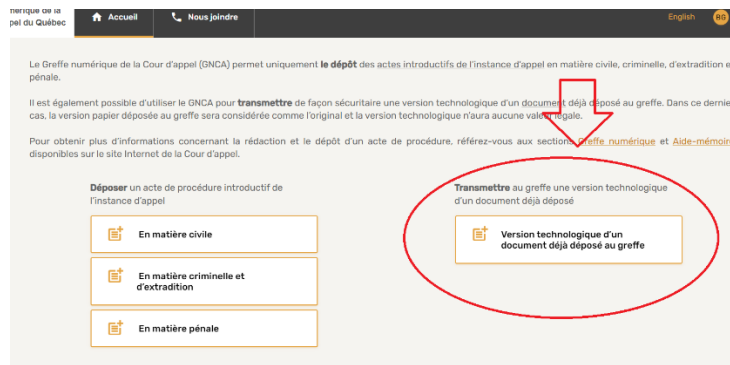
mérique de la
pel du Québec

Accueil

Nous joindre

English

BG

Le Greffe numérique de la Cour d'appel (GNCA) permet uniquement **le dépôt** des actes introductifs de l'instance d'appel en matière civile, criminelle, d'extradition e pénale.

Il est également possible d'utiliser le GNCA pour **transmettre** de façon sécuritaire une version technologique d'un document déjà déposé au greffe. Dans ce dernie cas, la version papier déposée au greffe sera considérée comme l'original et la version technologique n'aura aucune vale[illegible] légale.

Pour obtenir plus d'informations concernant la rédaction et le dépôt d'un acte de procédure, référez-vous aux sections Greffe numérique et Aide-mémoir disponibles sur le site Internet de la Cour d'appel.

**Déposer** un acte de procédure introductif de l'instance d'appel

En matière civile

En matière criminelle et d'extradition

En matière pénale

**Transmettre** au greffe une version technologique d'un document déjà déposé

Version technologique d'un document déjà déposé au greffe